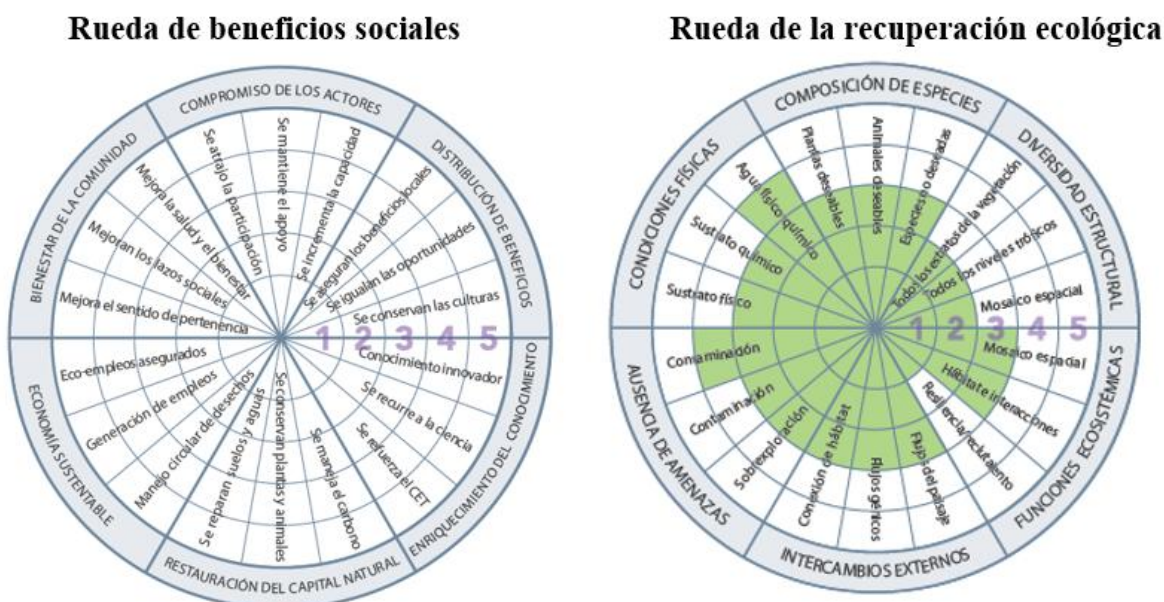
Rueda de beneficios sociales

COMPROMISO DE LOS ACTORES
Se arraigó la participación
Se mantiene el apoyo
Se incrementa la capacidad

DISTRIBUCIÓN DE BENEFICIOS
Se aseguran los beneficios locales
Se igualan las oportunidades
Se conservan las culturas

1 2 3 4 5

ENRIQUECIMIENTO DEL CONOCIMIENTO
Conocimiento innovador
Se recurre a la ciencia
Se refuerza el CET

RESTAURACIÓN DEL CAPITAL NATURAL
Se maneja el carbono
Se conservan plantas y animales
Se reparan suelos y aguas

ECONOMÍA SUSTENTABLE
Manejo circular de desechos
Generación de empleos
Eco-empleos asegurados

BIENESTAR DE LA COMUNIDAD
Mejora el sentido de pertenencia
Mejoran los lazos sociales
Mejora la salud y el bienestar

Rueda de la recuperación ecológica

COMPOSICIÓN DE ESPECIES
Plantas deseables
Animales deseables
Especies no deseadas

DIVERSIDAD ESTRUCTURAL
Todos los estratos de la vegetación
Todos los niveles tróficos
Mosaico espacial

1 2 3 4 5

FUNCIONES ECOSISTÉMICAS
Mosaico espacial
Hábitat e interacciones
Resiliencia/reclutamiento

INTERCAMBIOS EXTERNOS
Flujo del paisaje
Flujos génicos
Conexión de hábitat

AUSENCIA DE AMENAZAS
Sobreexplotación
Contaminación
Contaminación

CONDICIONES FÍSICAS
Sustrato físico
Sustrato químico
Agua físico química